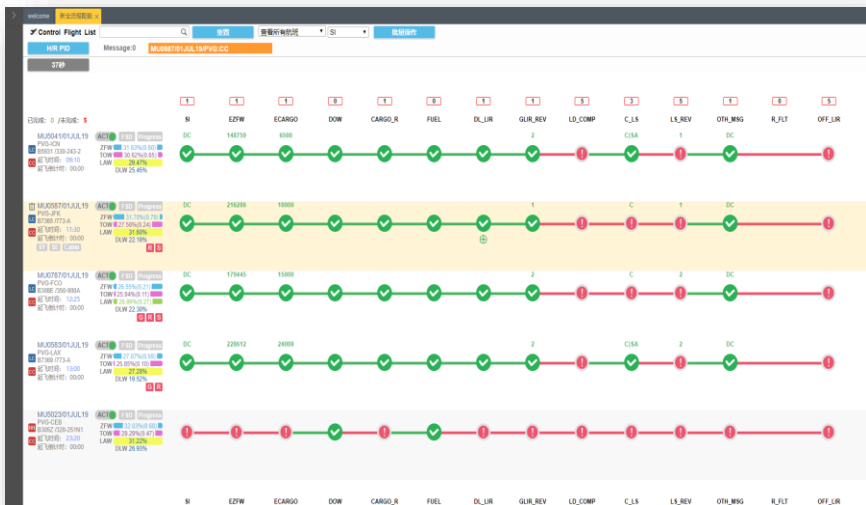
welcome 单业流程监控 ×

Control Flight List 查询 查看所有航班 SI 批量操作

H/R PID Message:0 MU0587/01JUL19/PVG.CC

37秒

| | 1 | 1 | 1 | 0 | 1 | 0 | 1 | 1 | 5 | 3 | 5 | 1 | 0 | 5 |
|---|---|---|---|---|---|---|---|---|---|---|---|---|---|---|
| 已完成: 0 /未完成: 5 | SI | EZFW | ECARGO | DOW | CARGO_R | FUEL | DL_LIR | GLIR_REV | LD_COMP | C_LS | LS_REV | OTH_MSG | R_FLT | OFF_LIR |

MU5041/01JUL19 ACT FSU Progress
PVG-ICN
B5801 /330-243-2
起飞时间: 09:10
落飞时间: 00:00
ZFW 31.63%(0.66)
TOW 30.62%(0.55)
LAW 29.47%
DLW 25.45%
DC 148750 6500 2 C|SA 1 DC

MU0587/01JUL19 ACT FSU Progress
PVG-JFK
B7369 /773-A
起飞时间: 11:30
落飞时间: 00:00
ZFW 31.70%(0.75)
TOW 27.58%(0.24)
LAW 31.60%
DLW 22.18%
DC 216200 10000 1 C 1 DC

MU0787/01JUL19 ACT FSU Progress
PVG-FCO
B388E /350-900A
起飞时间: 12:25
落飞时间: 00:00
ZFW 26.55%(0.21)
TOW 25.54%(0.11)
LAW 26.89%(0.27)
DLW 22.30%
DC 179445 15000 2 C 2 DC

MU0583/01JUL19 ACT FSU Progress
PVG-LAX
B7369 /773-A
起飞时间: 13:00
落飞时间: 00:00
ZFW 27.07%(0.55)
TOW 25.85%(0.18)
LAW 27.28%
DLW 19.52%
DC 228612 24000 2 C|SA 2 DC

MU5023/01JUL19 ACT FSU Progress
PVG-CEB
B5952 /320-251N1
起飞时间: 23:20
落飞时间: 00:00
ZFW 32.03%(0.60)
TOW 28.29%(0.47)
LAW 31.22%
DLW 26.93%

SI EZFW ECARGO DOW CARGO_R FUEL DL_LIR GLIR_REV LD_COMP C_LS LS_REV OTH_MSG R_FLT OFF_LIR